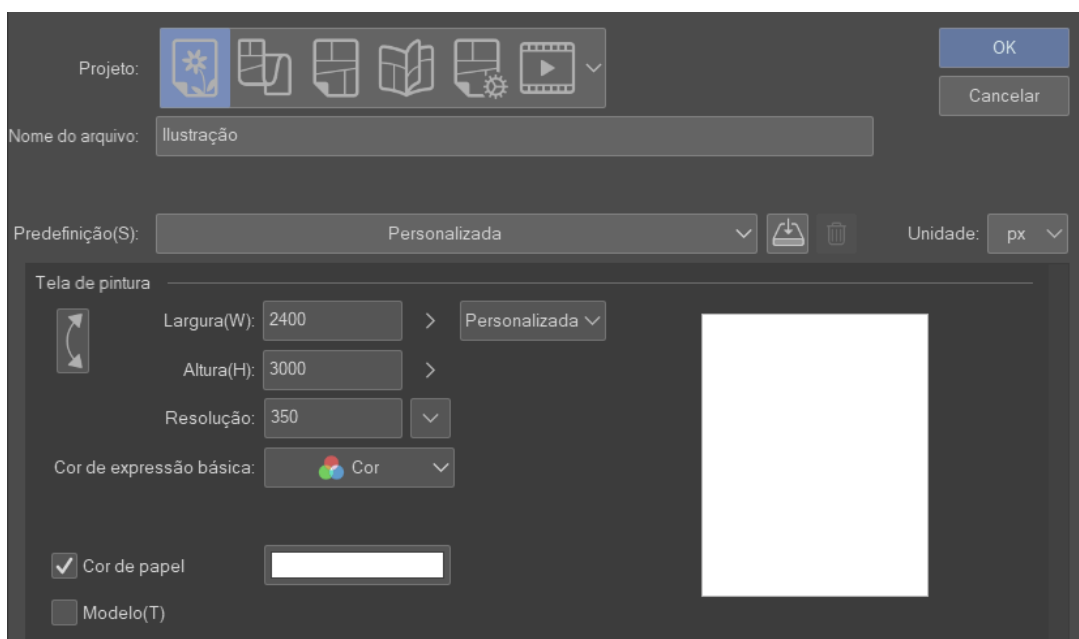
Projeto:

OK

Cancelar

Nome do arquivo: Ilustração

Predefinição(S): Personalizada

Unidade: px

Tela de pintura

Largura(W): 2400

Personalizada

Altura(H): 3000

Resolução: 350

Cor de expressão básica: Cor

Cor de papel

Modelo(T)